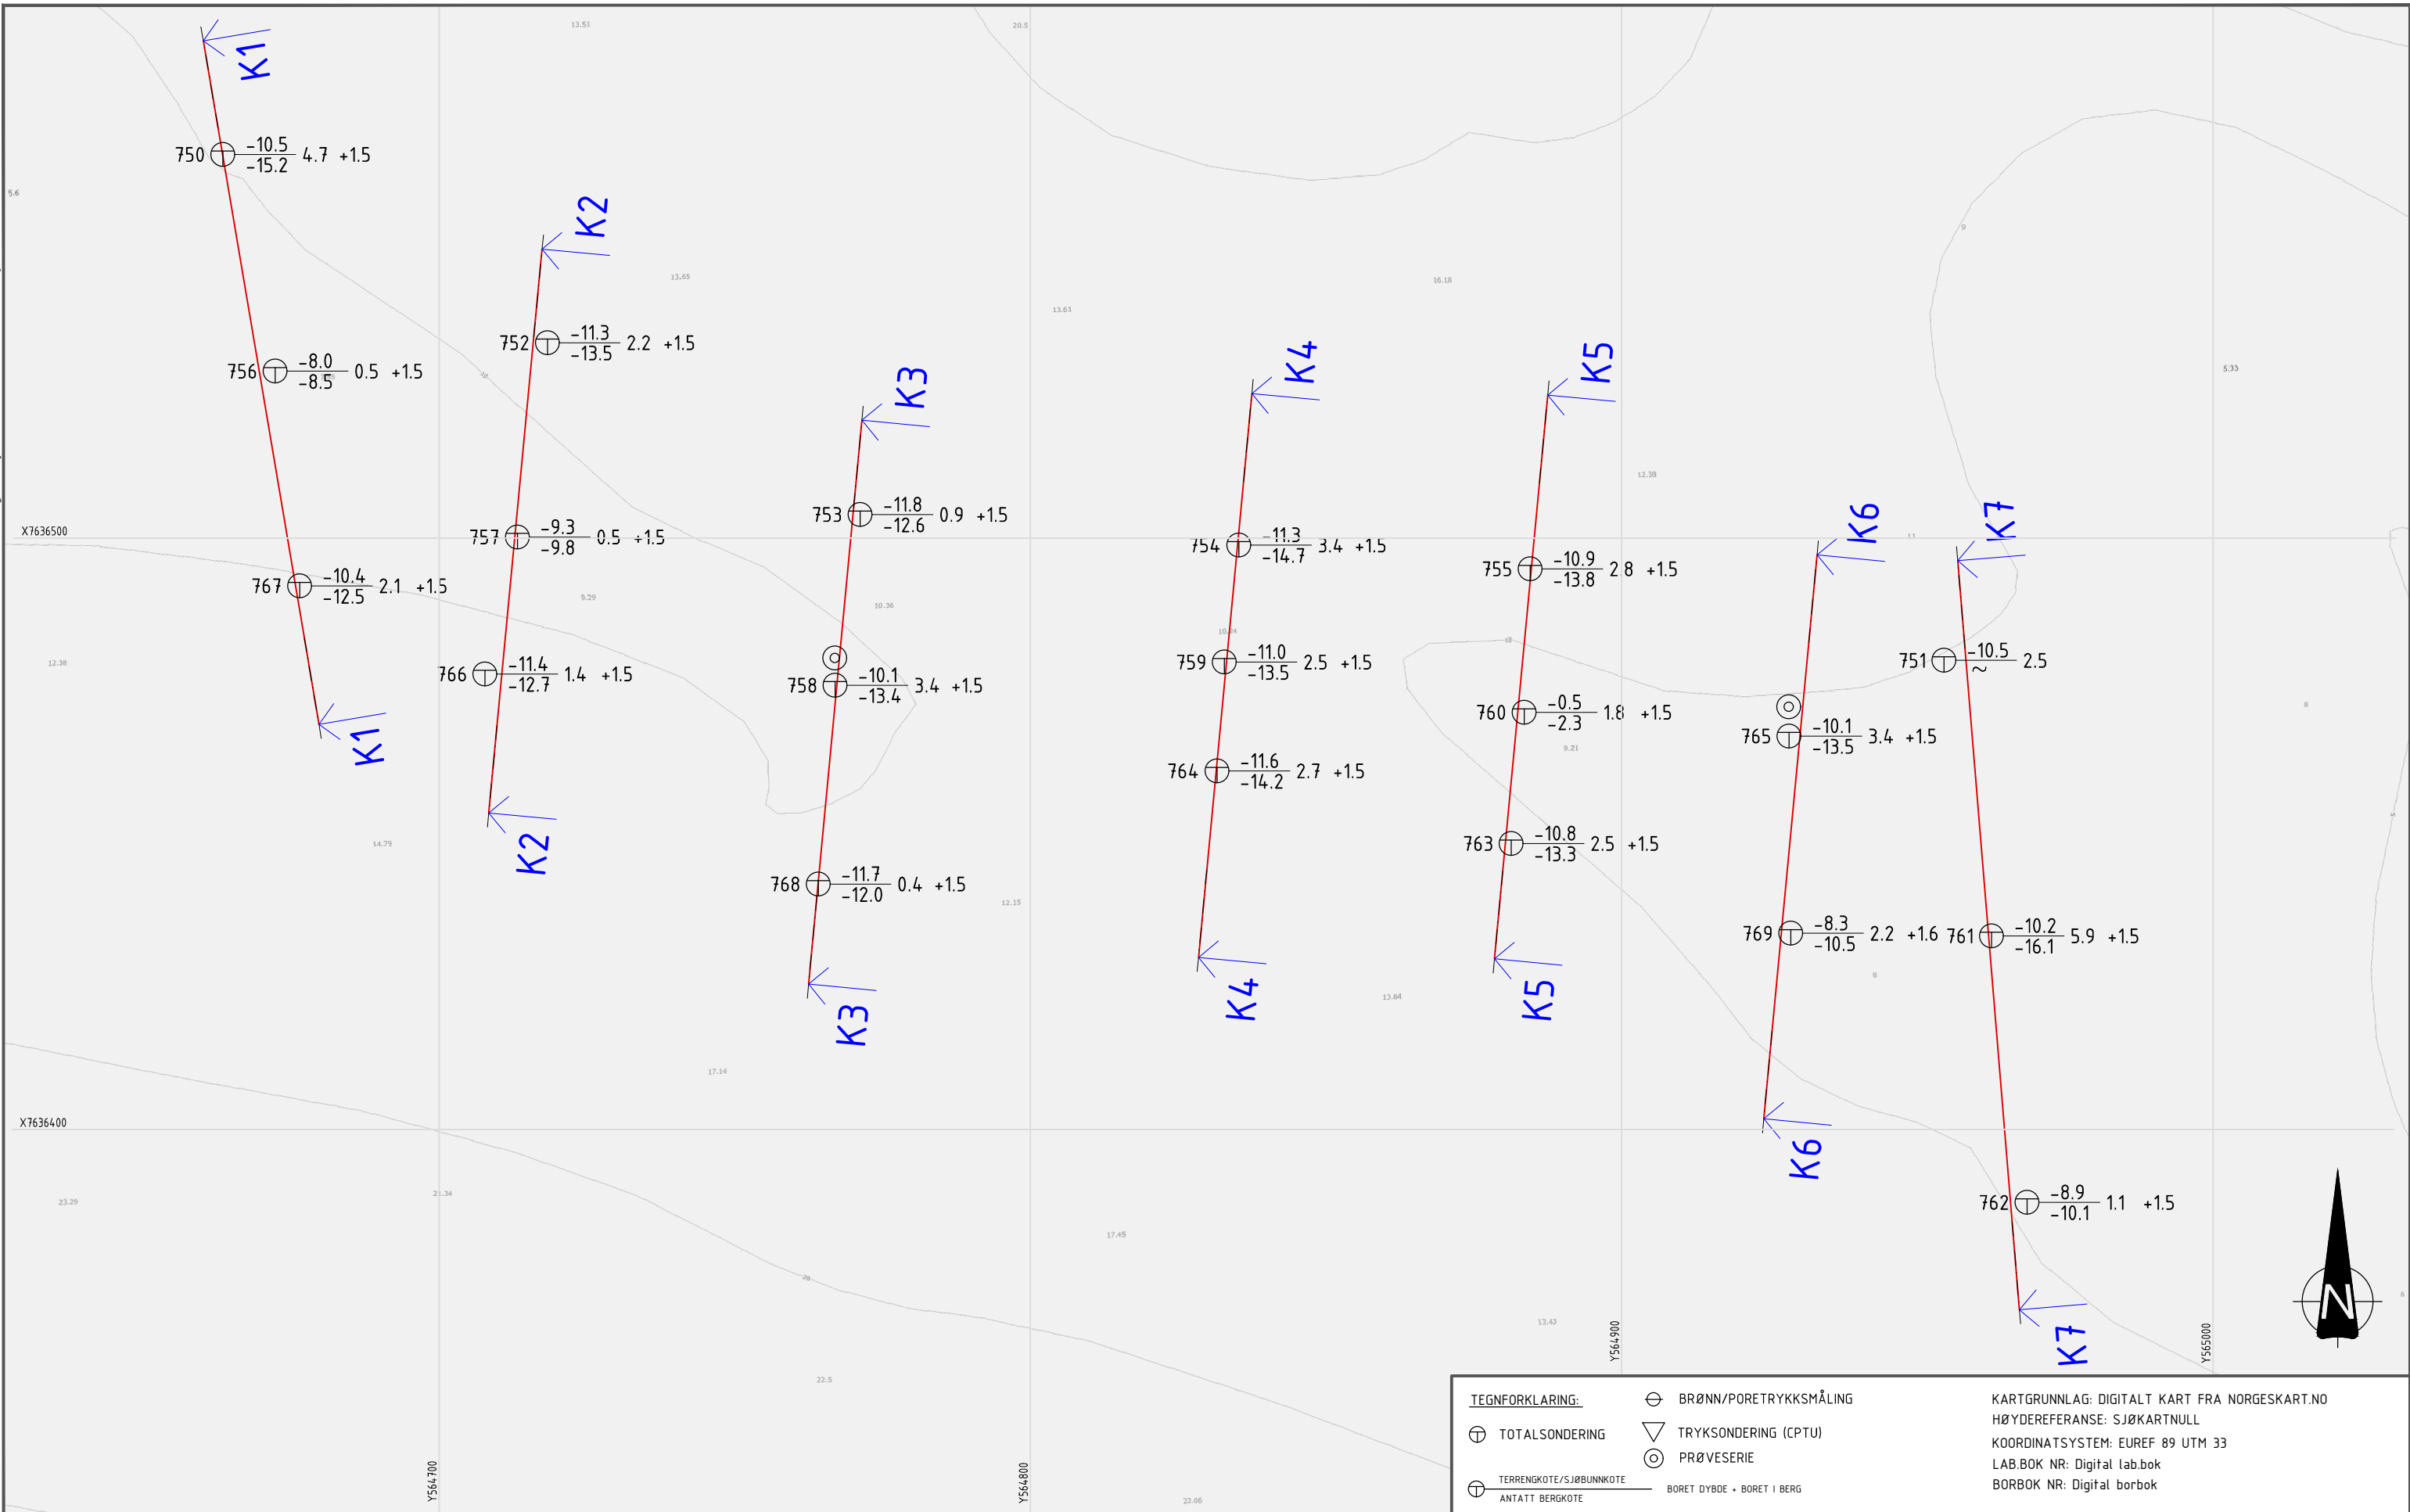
13.51
20.5
K1
750 $\frac{-10.5}{-15.2}$ 4.7 +1.5
5.6
K2
13.65
13.63
16.18
9
752 $\frac{-11.3}{-13.5}$ 2.2 +1.5
756 $\frac{-8.0}{-8.5}$ 0.5 +1.5
K3
K4
K5
5.33
12.38
753 $\frac{-11.8}{-12.6}$ 0.9 +1.5
X7636500
757 $\frac{-9.3}{-9.8}$ 0.5 +1.5
754 $\frac{-11.3}{-14.7}$ 3.4 +1.5
K6
K7
755 $\frac{-10.9}{-13.8}$ 2.8 +1.5
767 $\frac{-10.4}{-12.5}$ 2.1 +1.5
9.29
10.36
12.38
766 $\frac{-11.4}{-12.7}$ 1.4 +1.5
758 $\frac{-10.1}{-13.4}$ 3.4 +1.5
759 $\frac{-11.0}{-13.5}$ 2.5 +1.5
751 $\frac{-10.5}{\sim}$ 2.5
760 $\frac{-0.5}{-2.3}$ 1.8 +1.5
765 $\frac{-10.1}{-13.5}$ 3.4 +1.5
K1
9.21
764 $\frac{-11.6}{-14.2}$ 2.7 +1.5
14.79
763 $\frac{-10.8}{-13.3}$ 2.5 +1.5
K2
768 $\frac{-11.7}{-12.0}$ 0.4 +1.5
12.15
769 $\frac{-8.3}{-10.5}$ 2.2 +1.6
761 $\frac{-10.2}{-16.1}$ 5.9 +1.5
K3
K4
K5
13.84
17.14
X7636400
K6
23.29
21.34
762 $\frac{-8.9}{-10.1}$ 1.1 +1.5
17.45
N
13.43
K7
22.5
Y564900
Y565000
Y564700
Y564800
22.06
TEGNFORKLARING:
TOTALSONDERING
TERRENGKOTE/SJØBUNNKOTE
ANTATT BERGKOTE
BRØNN/PORETRYKKSMÅLING
TRYKSONDERING (CPTU)
PRØVESERIE
BORET DYBDE + BORET I BERG
KARTGRUNNLAG: DIGITALT KART FRA NORGESKART.NO
HØYDEREFERANSE: SJØKARTNULL
KOORDINATSYSTEM: EUREF 89 UTM 33
LAB.BOK NR: Digital lab.bok
BORBOK NR: Digital borbok